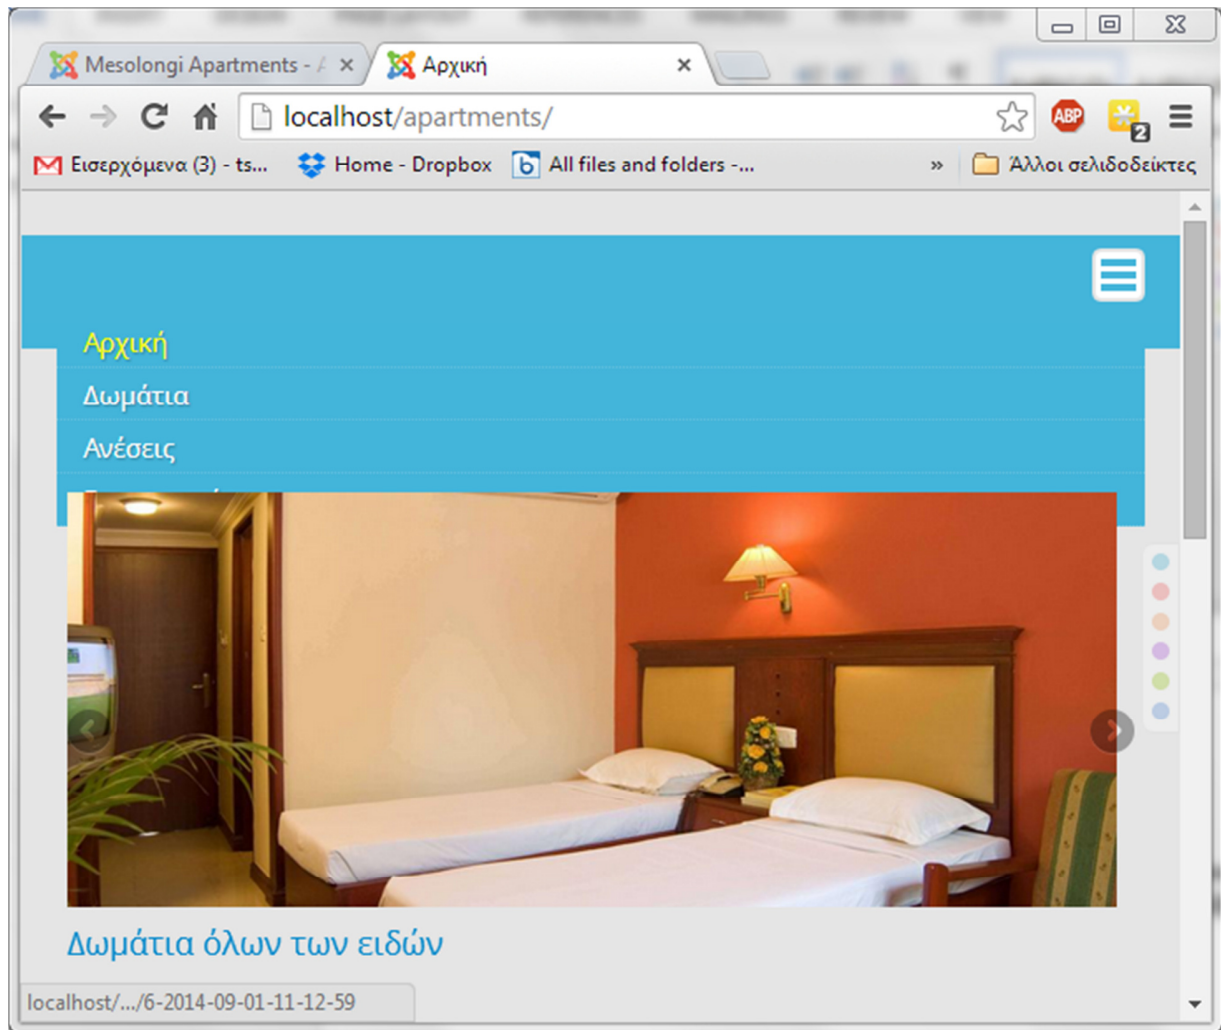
Mesolongi Apartments - A ×
Αρχική ×

localhost/apartments/

ABP

2

Εισερχόμενα (3) - ts... Home - Dropbox All files and folders -... » Άλλοι σελιδοδείκτες

Αρχική
Δωμάτια
Ανέσεις

Δωμάτια όλων των ειδών

localhost/.../6-2014-09-01-11-12-59